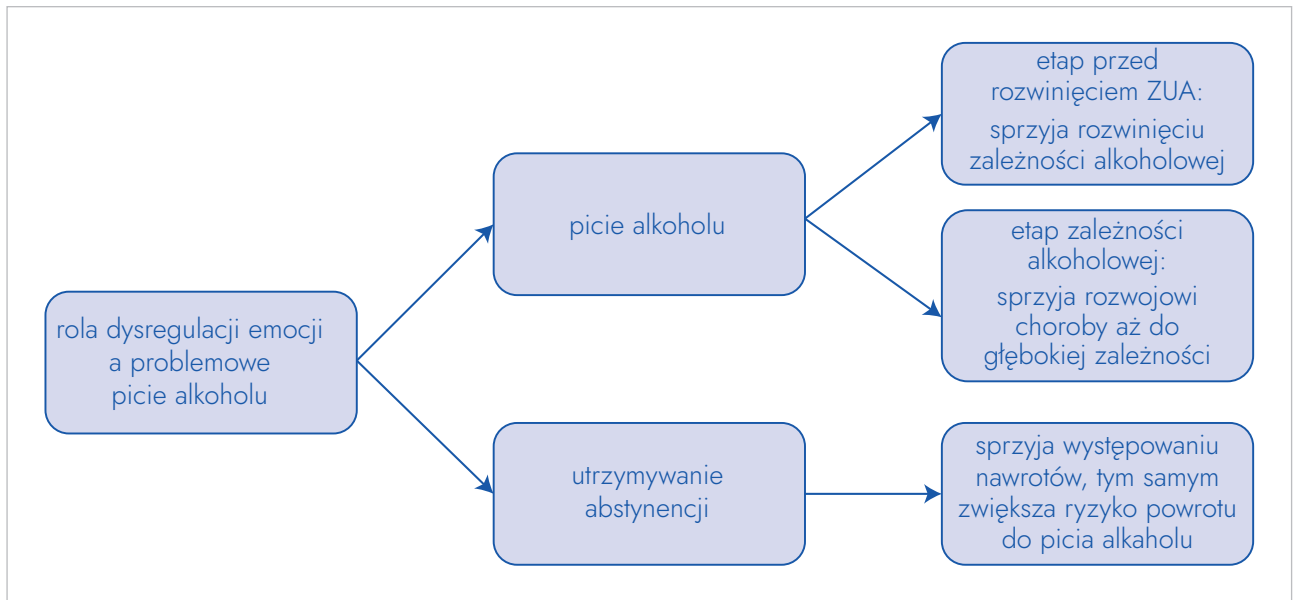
rola dysregulacji emocji a problemowe picie alkoholu

picie alkoholu

etap przed rozwinięciem ZUA:
sprzyja rozwinięciu zależności alkoholowej

etap zależności alkoholowej:
sprzyja rozwojowi choroby aż do głębokiej zależności

utrzymywanie abstynencji

sprzyja występowaniu nawrotów, tym samym zwiększa ryzyko powrotu do picia alkaholu